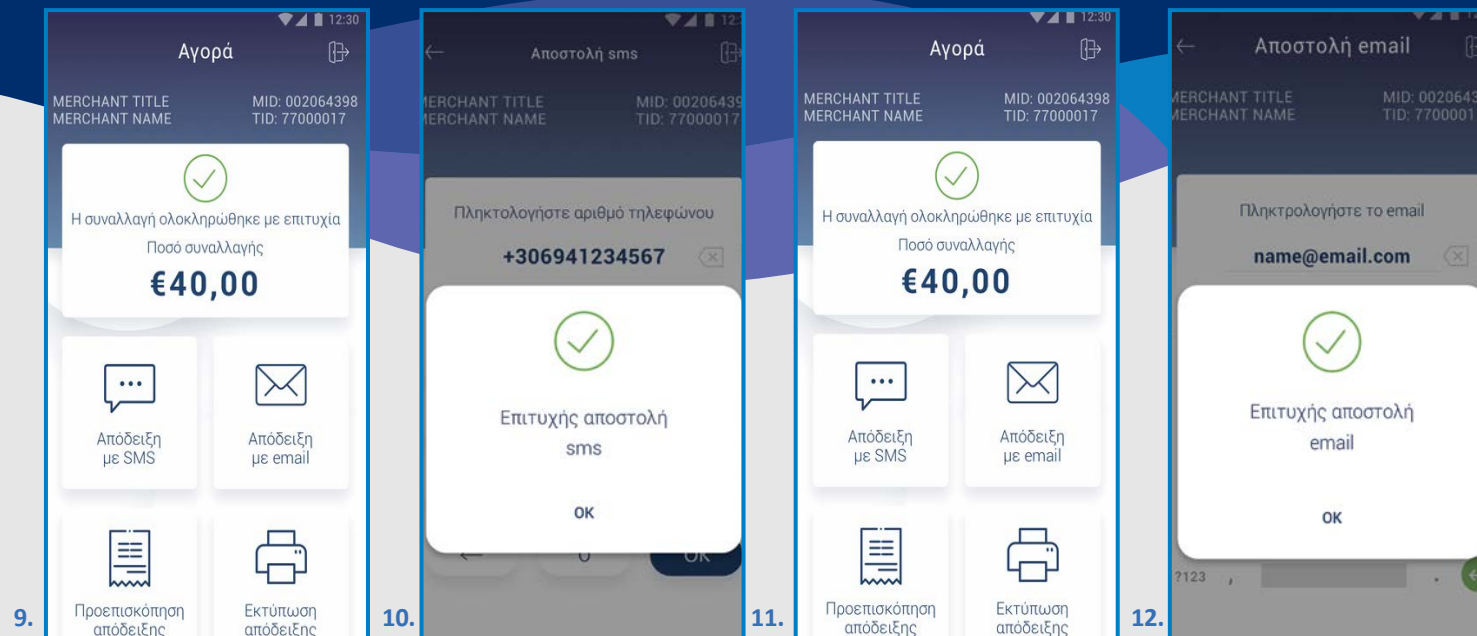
9.

12:30

Αγορά

MERCHANT TITLE
MERCHANT NAME

MID: 002064398
TID: 77000017

Η συναλλαγή ολοκληρώθηκε με επιτυχία

Ποσό συναλλαγής

€40,00

Απόδειξη με SMS

Απόδειξη με email

Προεπισκόπηση απόδειξης

Εκτύπωση απόδειξης

10.

Αποστολή sms

ERCHANT TITLE
ERCHANT NAME

MID: 00206439
TID: 77000017

Πληκτολογήστε αριθμό τηλεφώνου

+306941234567

Επιτυχής αποστολή sms

OK

0

OK

11.

12:30

Αγορά

MERCHANT TITLE
MERCHANT NAME

MID: 002064398
TID: 77000017

Η συναλλαγή ολοκληρώθηκε με επιτυχία

Ποσό συναλλαγής

€40,00

Απόδειξη με SMS

Απόδειξη με email

Προεπισκόπηση απόδειξης

Εκτύπωση απόδειξης

12.

Αποστολή email

ERCHANT TITLE
ERCHANT NAME

MID: 0020643
TID: 7700001

Πληκτρολογήστε το email

name@email.com

Επιτυχής αποστολή email

OK

?123 ,

.